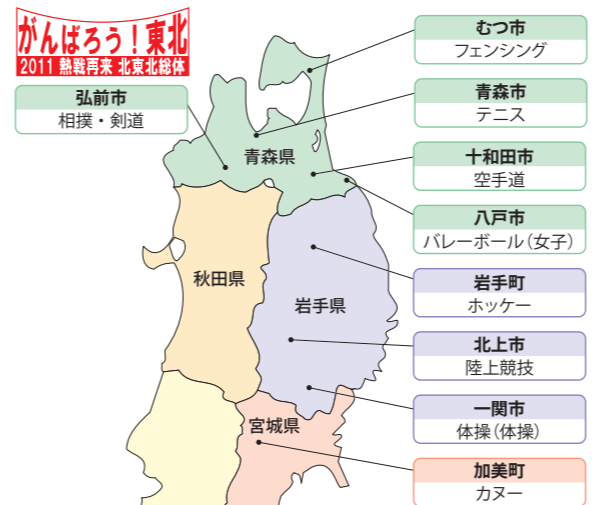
がんばろう！東北
2011 熱戦再来 北東北総体

弘前市
相撲・剣道

むつ市
フェンシング

青森市
テニス

十和田市
空手道

八戸市
バレーボール（女子）

岩手町
ホッケー

北上市
陸上競技

一関市
体操（体操）

加美町
カヌー

青森県

秋田県

岩手県

宮城県